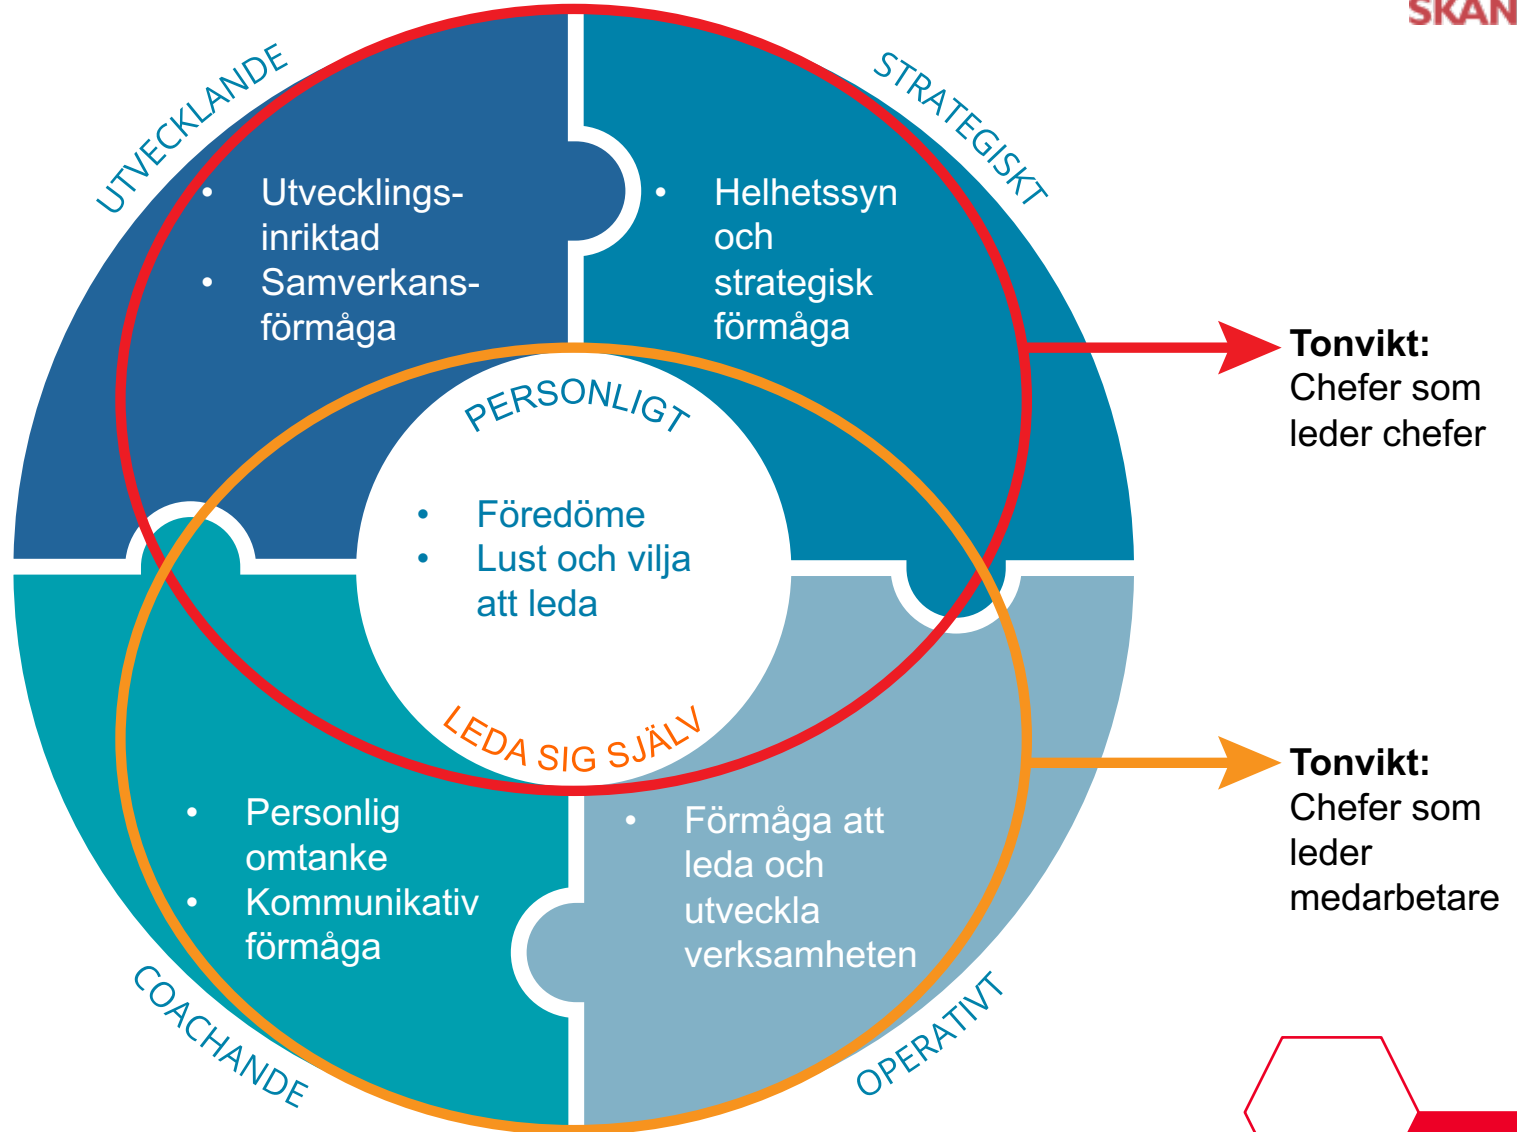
SKAN

UTVECKLANDE

STRATEGISKT

- Utvecklingsinriktad
- Samverkansförmåga

- Helhetssyn och strategisk förmåga

Tonvikt: Chefer som leder chefer

PERSONLIGT

- Föredöme
- Lust och vilja att leda

LEDA SIG SJÄLV

Tonvikt: Chefer som leder medarbetare

- Personlig omtanke
- Kommunikativ förmåga

- Förmåga att leda och utveckla verksamheten

COACHANDE

OPERATIVT